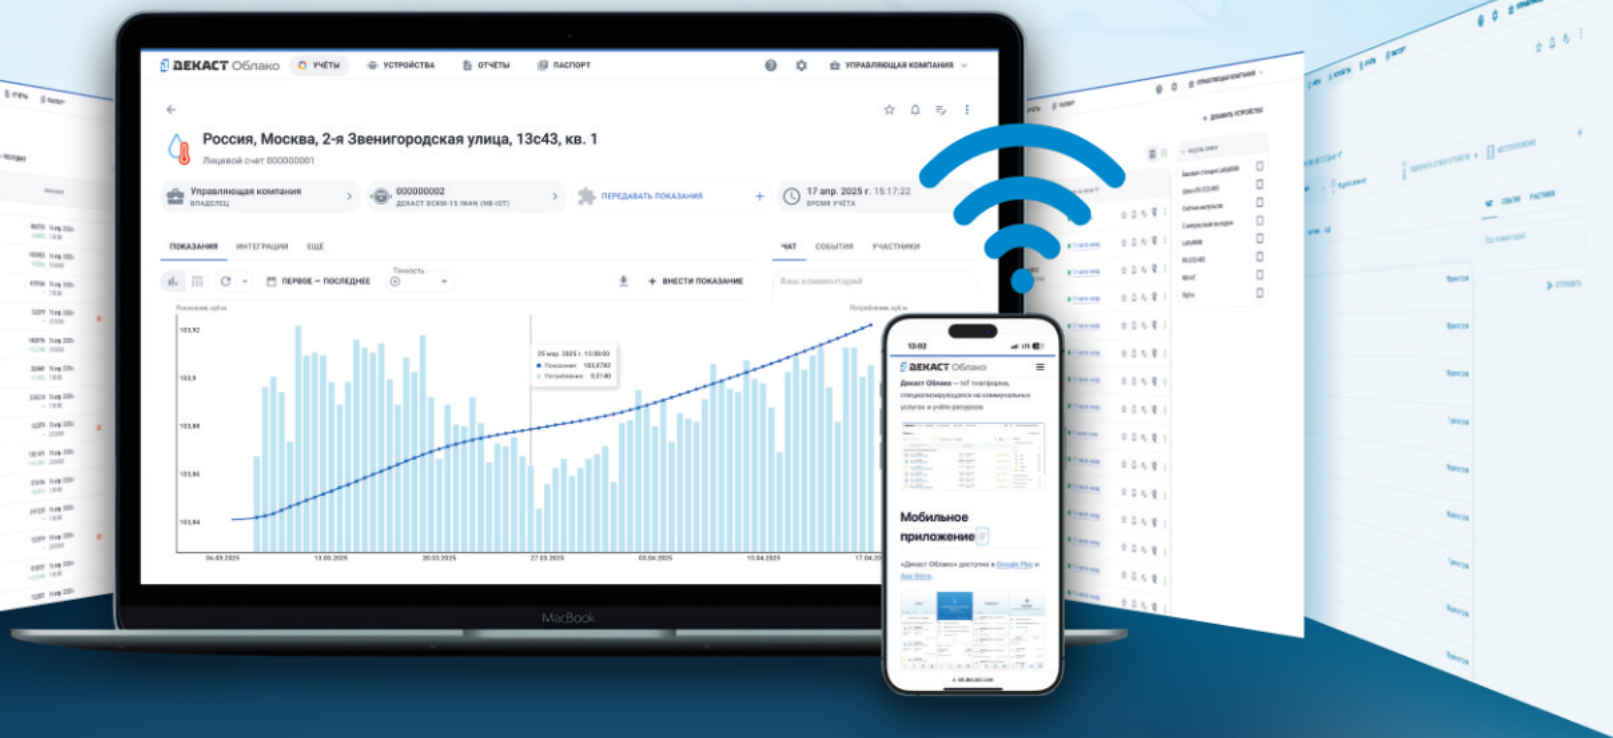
ДЕКАСТ Облако УЧЁТЫ УСТРОЙСТВА ОТЧЁТЫ ПАСПОРТ УПРАВЛЯЮЩАЯ КОМПАНИЯ

Россия, Москва, 2-я Звенигородская улица, 13с43, кв. 1

Лицевой счет 000000001

Управляющая компания
ВЛАДЕЛЕЦ

000000002
ДЕКАСТ ВСКМ-15 ЭКАН (NB-IOT)

ПЕРЕДАВАТЬ ПОКАЗАНИЯ

17 апр. 2025 г. 15:17:22
ВРЕМЯ УЧЁТА

ПОКАЗАНИЯ ИНТЕГРАЦИИ ЕЩЁ

ЧАТ СОБЫТИЯ УЧАСТНИКИ

ПЕРВОЕ – ПОСЛЕДНЕЕ Точность

ВНЕСТИ ПОКАЗАНИЕ

Ваш комментарий

103,92
103,9
103,88
103,86
103,84

25 мар. 2025 г. 15:00:00
Показание 103,8782
Потребление 0,0140

06.03.2025 13.03.2025 20.03.2025 27.03.2025 03.04.2025 10.04.2025 17.04.20

MacBook

13:02

ДЕКАСТ Облако

Декаст Облако — IoT платформа, специализирующаяся на коммунальных услугах и учёте ресурсов.

Мобильное приложение

«Декаст Облако» доступно в Google Play и App Store.